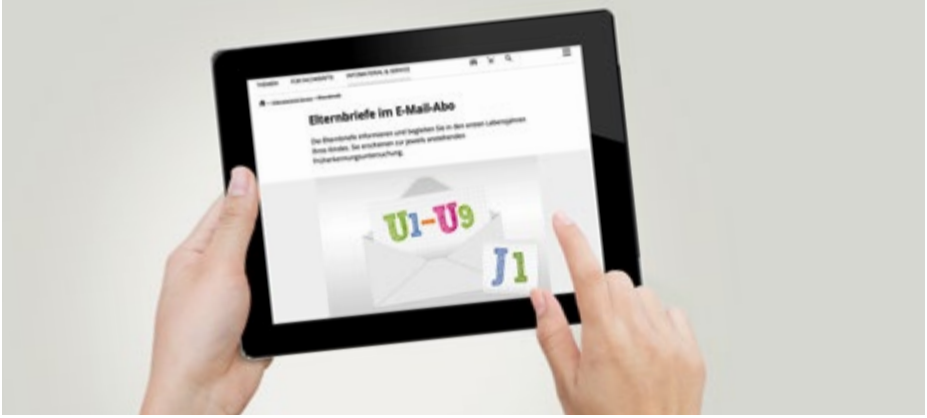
THEMEN FÜR FACHKRÄFTE INFOMATERIAL & SERVICE

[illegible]

Elternbriefe im E-Mail-Abo

Die Elternbriefe informieren und begleiten Sie in den ersten Lebensjahren Ihres Kindes. Sie erscheinen zur jeweils anstehenden Früherkennungsuntersuchung.

U1–U9

J1